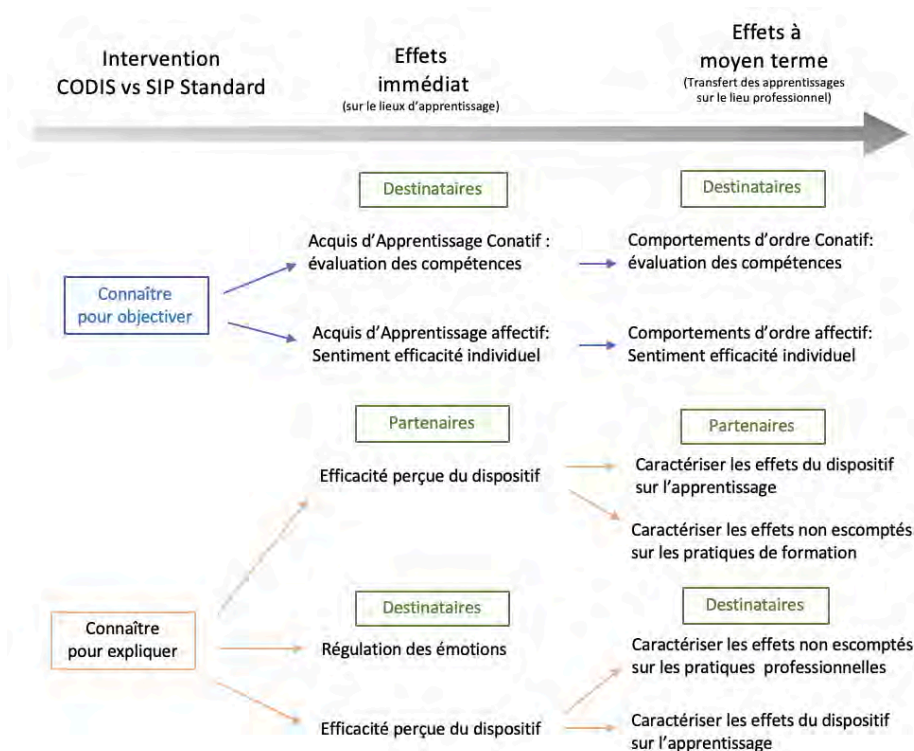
Intervention CODIS vs SIP Standard

Effets immédiat
(sur le lieux d'apprentissage)

Effets à moyen terme
(Transfert des apprentissages sur le lieu professionnel)

Destinataires

Destinataires

Acquis d'Apprentissage Conatif : évaluation des compétences

Comportements d'ordre Conatif: évaluation des compétences

Connaître pour objectiver

Acquis d'Apprentissage affectif: Sentiment efficacité individuel

Comportements d'ordre affectif: Sentiment efficacité individuel

Partenaires

Partenaires

Efficacité perçue du dispositif

Caractériser les effets du dispositif sur l'apprentissage

Caractériser les effets non escomptés sur les pratiques de formation

Destinataires

Destinataires

Connaître pour expliquer

Régulation des émotions

Caractériser les effets non escomptés sur les pratiques professionnelles

Efficacité perçue du dispositif

Caractériser les effets du dispositif sur l'apprentissage